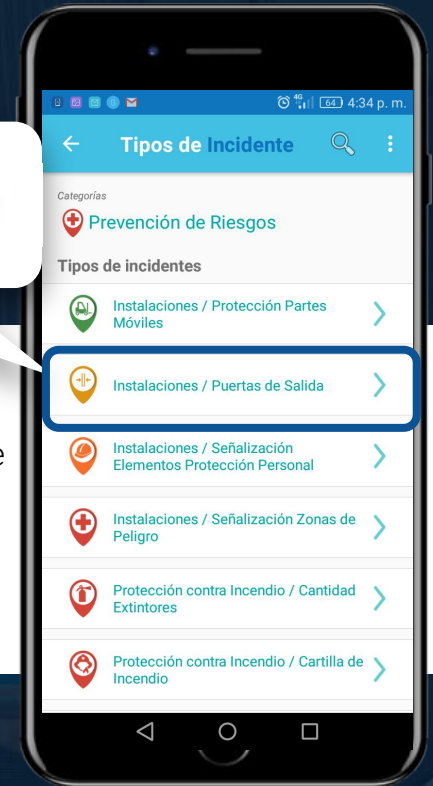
4G 64 4:34 p. m.

Tipos de Incidente

Categorías

Prevención de Riesgos

Tipos de incidentes

Instalaciones / Protección Partes Móviles

Instalaciones / Puertas de Salida

Instalaciones / Señalización Elementos Protección Personal

Instalaciones / Señalización Zonas de Peligro

Protección contra Incendio / Cantidad Extintores

Protección contra Incendio / Cartilla de Incendio

e